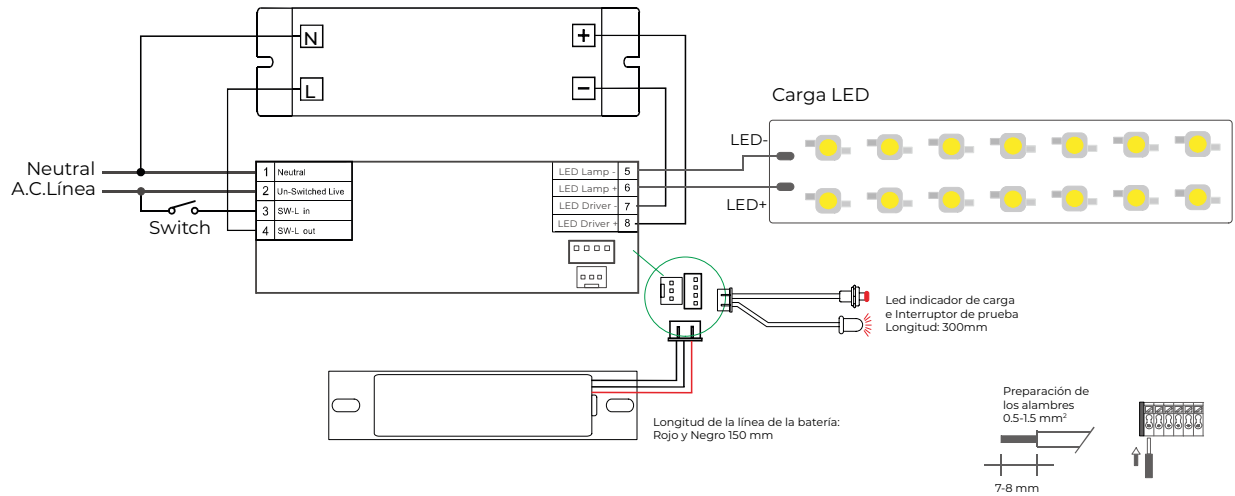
N
L
+
−
Carga LED
LED-
LED+
Neutral
A.C.Línea
Switch
1 Neutral
2 Un-Switched Live
3 SW-L in
4 SW-L out
LED Lamp - 5
LED Lamp + 6
LED Driver - 7
LED Driver + 8
Led indicador de carga
e Interruptor de prueba
Longitud: 300mm
Longitud de la línea de la batería:
Rojo y Negro 150 mm
Preparación de
los alambres
0.5-1.5 mm²
7-8 mm